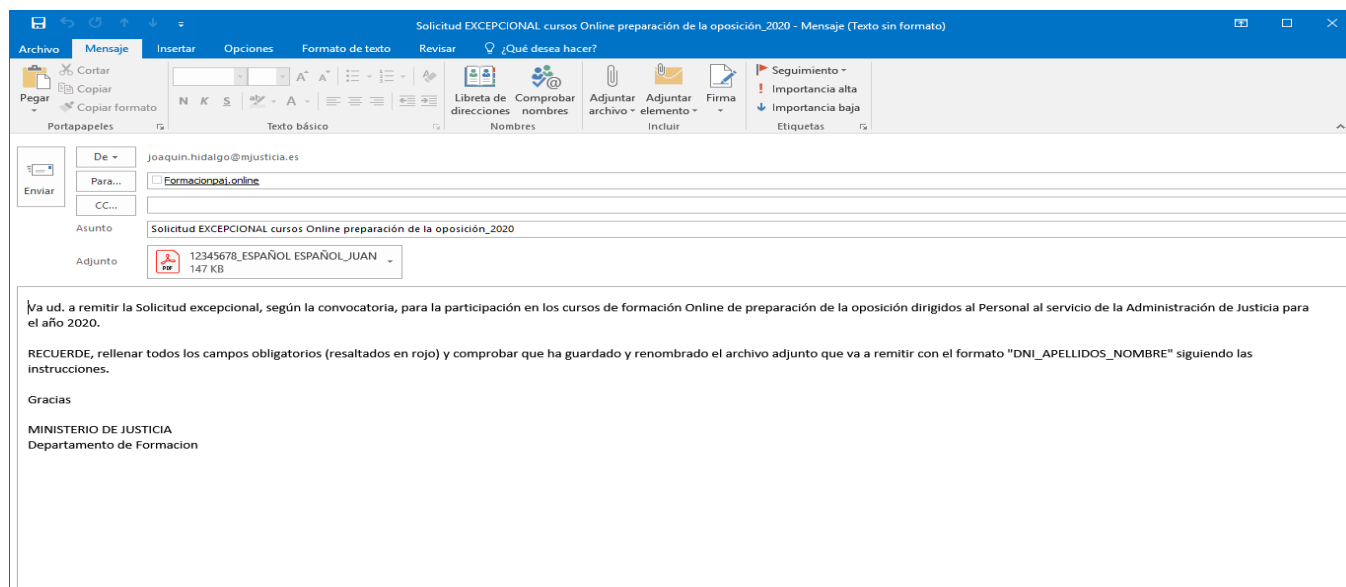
Solicitud EXCEPCIONAL cursos Online preparación de la oposición_2020 - Mensaje (Texto sin formato)

Archivo Mensaje Insertar Opciones Formato de texto Revisar ¿Qué desea hacer?

Pegar Cortar Copiar Copiar formato
Portapapeles
N K S A
Texto básico
Libreta de direcciones Comprobar nombres
Nombres
Adjuntar archivo Adjuntar elemento Firma
Incluir
Seguimiento Importancia alta Importancia baja
Etiquetas

Enviar
De joaquin.hidalgo@mjusticia.es
Para... Formacionpaj.online
CC...
Asunto Solicitud EXCEPCIONAL cursos Online preparación de la oposición_2020
Adjunto 12345678_ESPAÑOL ESPAÑOL_JUAN 147 KB

Va ud. a remitir la Solicitud excepcional, según la convocatoria, para la participación en los cursos de formación Online de preparación de la oposición dirigidos al Personal al servicio de la Administración de Justicia para el año 2020.

RECUERDE, rellenar todos los campos obligatorios (resaltados en rojo) y comprobar que ha guardado y renombrado el archivo adjunto que va a remitir con el formato "DNI_APELLIDOS_NOMBRE" siguiendo las instrucciones.

Gracias

MINISTERIO DE JUSTICIA
Departamento de Formacion